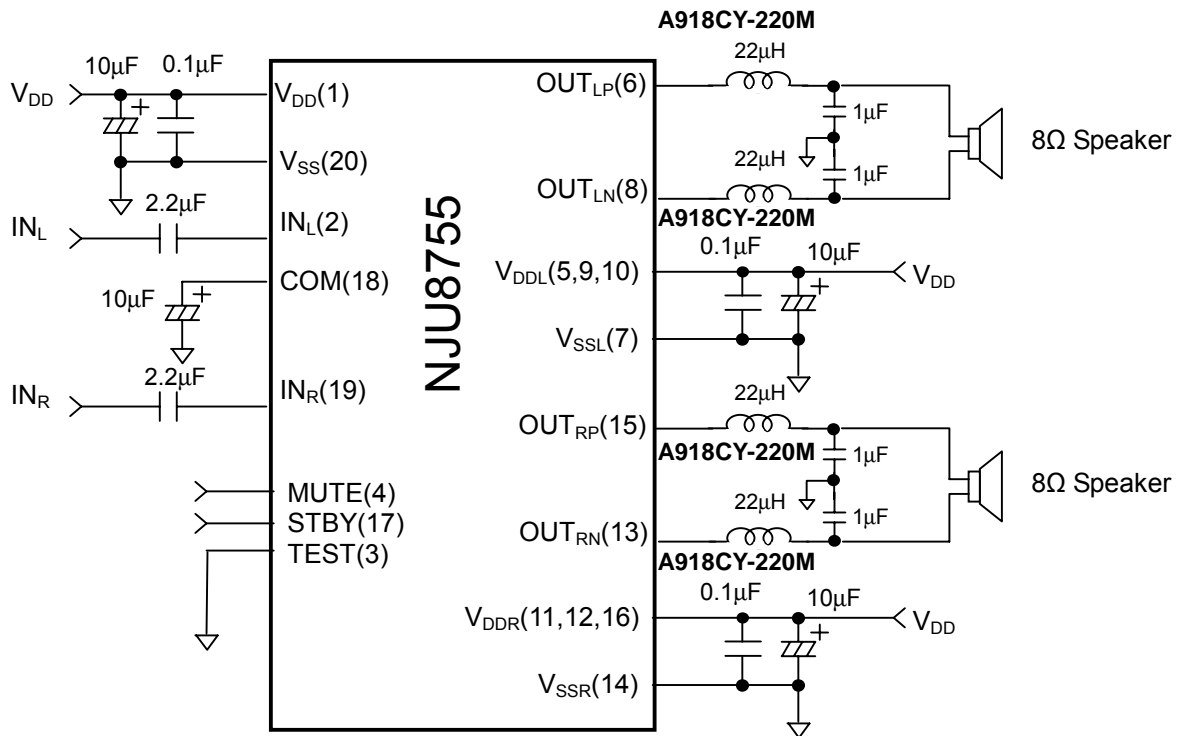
A918CY-220M

$V_{DD}$
10μF
0.1μF
$V_{DD}(1)$
$V_{SS}(20)$
2.2μF
$IN_L$
$IN_L(2)$
COM(18)
10μF
$IN_R$
2.2μF
$IN_R(19)$
MUTE(4)
STBY(17)
TEST(3)

NJU8755

$OUT_{LP}(6)$
22μH
1μF
22μH
1μF
$OUT_{LN}(8)$
8Ω Speaker
A918CY-220M
0.1μF
10μF
$V_{DDL}(5,9,10)$
$V_{DD}$
$V_{SSL}(7)$
22μH
$OUT_{RP}(15)$
A918CY-220M
1μF
22μH
1μF
$OUT_{RN}(13)$
8Ω Speaker
A918CY-220M
0.1μF
10μF
$V_{DDR}(11,12,16)$
$V_{DD}$
$V_{SSR}(14)$